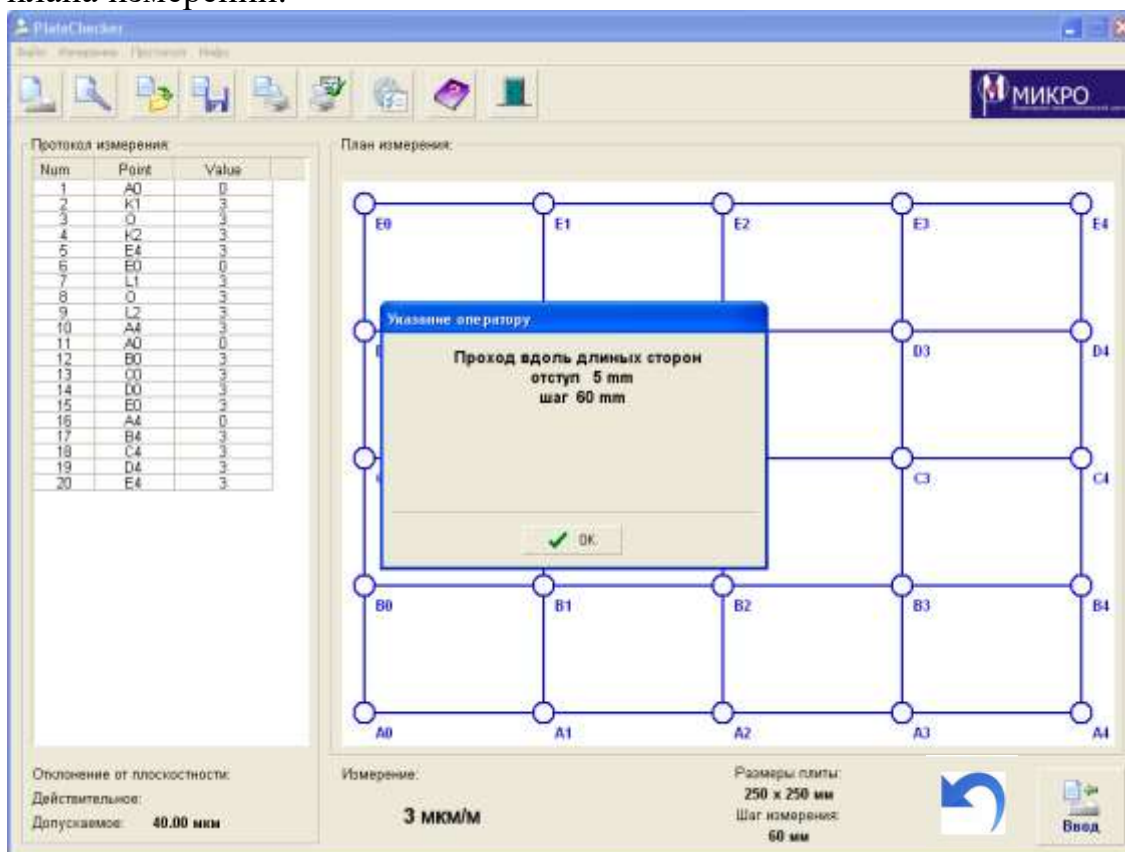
PlateChecker

Файл Измерение Протокол Инфо

МИКРО

Протокол измерения:

| Num | Point | Value |
|---|---|---|
| 1 | A0 | 0 |
| 2 | K1 | 3 |
| 3 | O | 3 |
| 4 | K2 | 3 |
| 5 | E4 | 3 |
| 6 | E0 | 0 |
| 7 | L1 | 3 |
| 8 | O | 3 |
| 9 | L2 | 3 |
| 10 | A4 | 3 |
| 11 | A0 | 0 |
| 12 | B0 | 3 |
| 13 | C0 | 3 |
| 14 | D0 | 3 |
| 15 | E0 | 3 |
| 16 | A4 | 0 |
| 17 | B4 | 3 |
| 18 | C4 | 3 |
| 19 | D4 | 3 |
| 20 | E4 | 3 |

План измерения:

E0 E1 E2 E3 E4
D3 D4
C3 C4
B0 B1 B2 B3 B4
A0 A1 A2 A3 A4

Указание оператору

Проход вдоль длинных сторон
отступ 5 mm
шаг 60 mm

OK

Отклонение от плоскостности:
Действительное:
Допускаемое: 40.00 мкм

Измерение:
3 мкм/м

Размеры плиты:
250 x 250 мм
Шаг измерения:
60 мм

Ввод